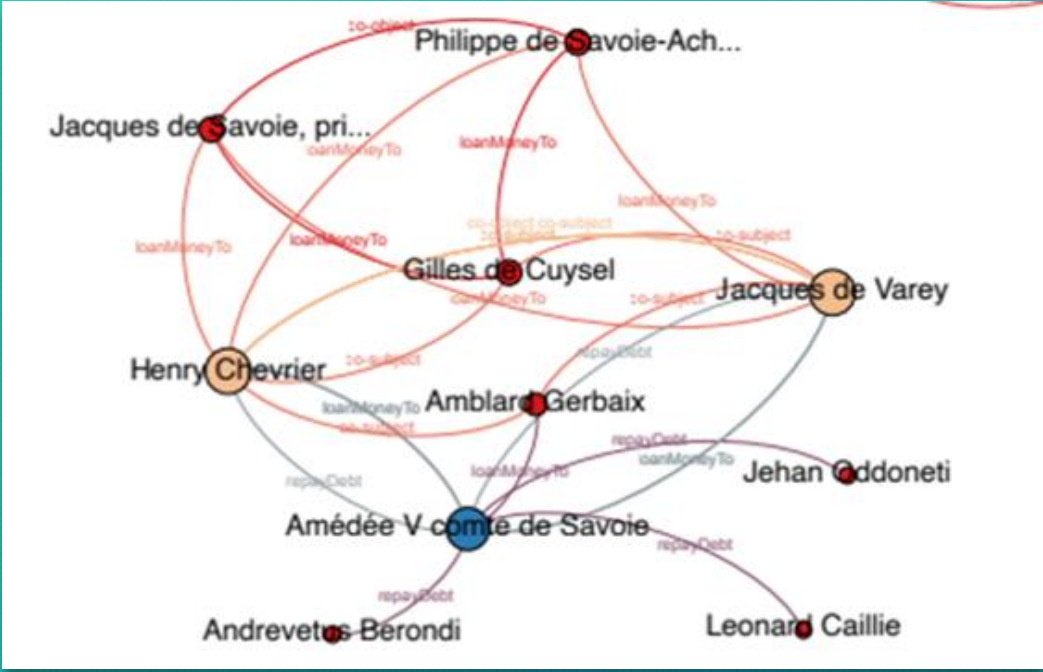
co-object
Philippe de Savoie-Ach...
Jacques de Savoie, pri...
loanMoneyTo
loanMoneyTo
loanMoneyTo
loanMoneyTo
loanMoneyTo
co-subject co-subject
co-subject
co-subject
Gilles de Cuysel
loanMoneyTo
co-subject
Jacques de Varey
Henry Chevrier
co-subject
repayDebt
loanMoneyTo
Amblard Gerbaix
co-subject
repayDebt
repayDebt
loanMoneyTo
loanMoneyTo
Jehan Oddoneti
Amédée V comte de Savoie
repayDebt
repayDebt
Andrevetus Berondi
Leonard Caillie